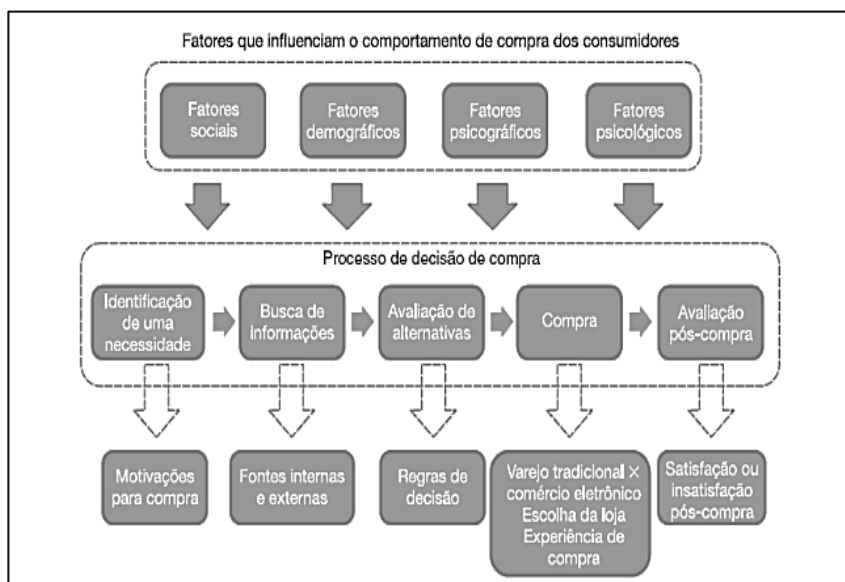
Fatores que influenciam o comportamento de compra dos consumidores

Fatores sociais

Fatores demográficos

Fatores psicográficos

Fatores psicológicos

Processo de decisão de compra

Identificação de uma necessidade

Busca de informações

Avaliação de alternativas

Compra

Avaliação pós-compra

Motivações para compra

Fontes internas e externas

Regras de decisão

Varejo tradicional × comércio eletrônico Escolha da loja Experiência de compra

Satisfação ou insatisfação pós-compra